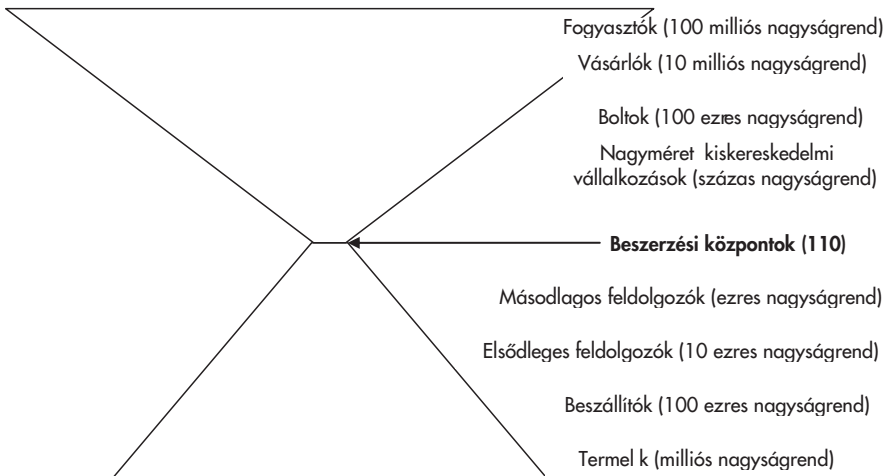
Fogyasztók (100 milliós nagyságrend)

Vásárlók (10 milliós nagyságrend)

Boltok (100 ezres nagyságrend)

Nagyméret kiskereskedelmi vállalkozások (százas nagyságrend)

**Beszerzési központok (110)**

Másodlagos feldolgozók (ezres nagyságrend)

Elsődleges feldolgozók (10 ezres nagyságrend)

Beszállítók (100 ezres nagyságrend)

Termel k (milliós nagyságrend)